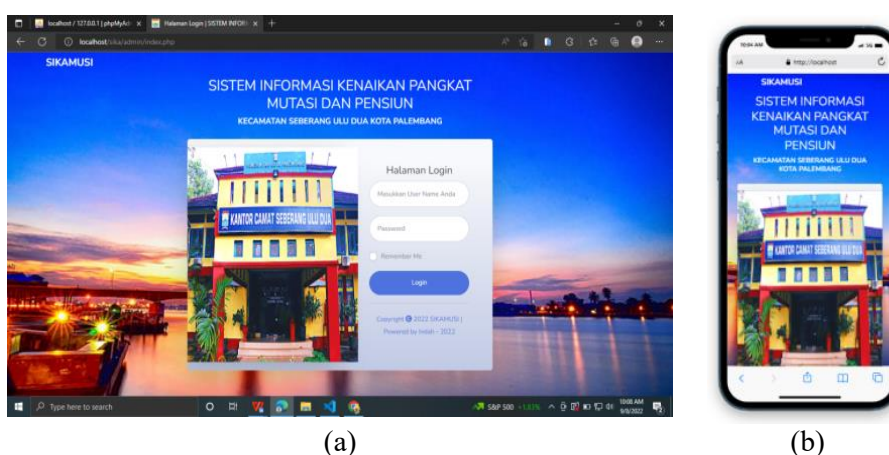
localhost / 127.0.0.1 | phpMyAdr ×
Halaman Login | SISTEM INFORM ×
localhost/sika/admin/index.php

SIKAMUSI

SISTEM INFORMASI KENAIKAN PANGKAT MUTASI DAN PENSIUN
KECAMATAN SEBERANG ULU DUA KOTA PALEMBANG

KANTOR CAMAT SEBERANG ULU DUA

Halaman Login
Masukkan User Name Anda
Password
Remember Me
Login
Copyright © 2022 SIKAMUSI | Powered by Indah - 2022

Type here to search
S&P 500
10:08 AM
9/9/2022

(a)

10:04 AM
http://localhost
SIKAMUSI
SISTEM INFORMASI KENAIKAN PANGKAT MUTASI DAN PENSIUN
KECAMATAN SEBERANG ULU DUA KOTA PALEMBANG
KANTOR CAMAT SEBERANG ULU DUA

(b)